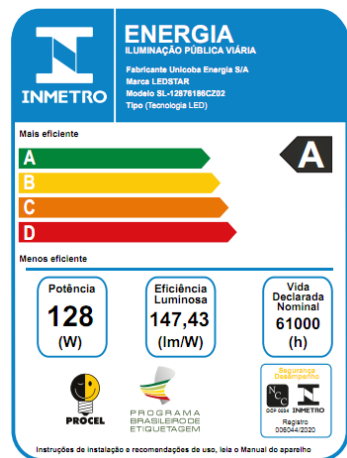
INMETRO

ENERGIA
ILUMINAÇÃO PÚBLICA VIÁRIA

Fabricante Unicoba Energia S/A
Marca LEDSTAR
Modelo SL-12876186CZ02
Tipo (Tecnologia LED)

Mais eficiente

A
B
C
D

A

Menos eficiente

Potência
128
(W)

Eficiência Luminosa
147,43
(lm/W)

Vida Declarada Nominal
61000
(h)

PROCEL

PROGRAMA BRASILEIRO DE ETIQUETAGEM

Segurança Desempenho
NCC
OCP 0034
INMETRO
Registro
008044/2020

Instruções de instalação e recomendações de uso, leia o Manual do aparelho